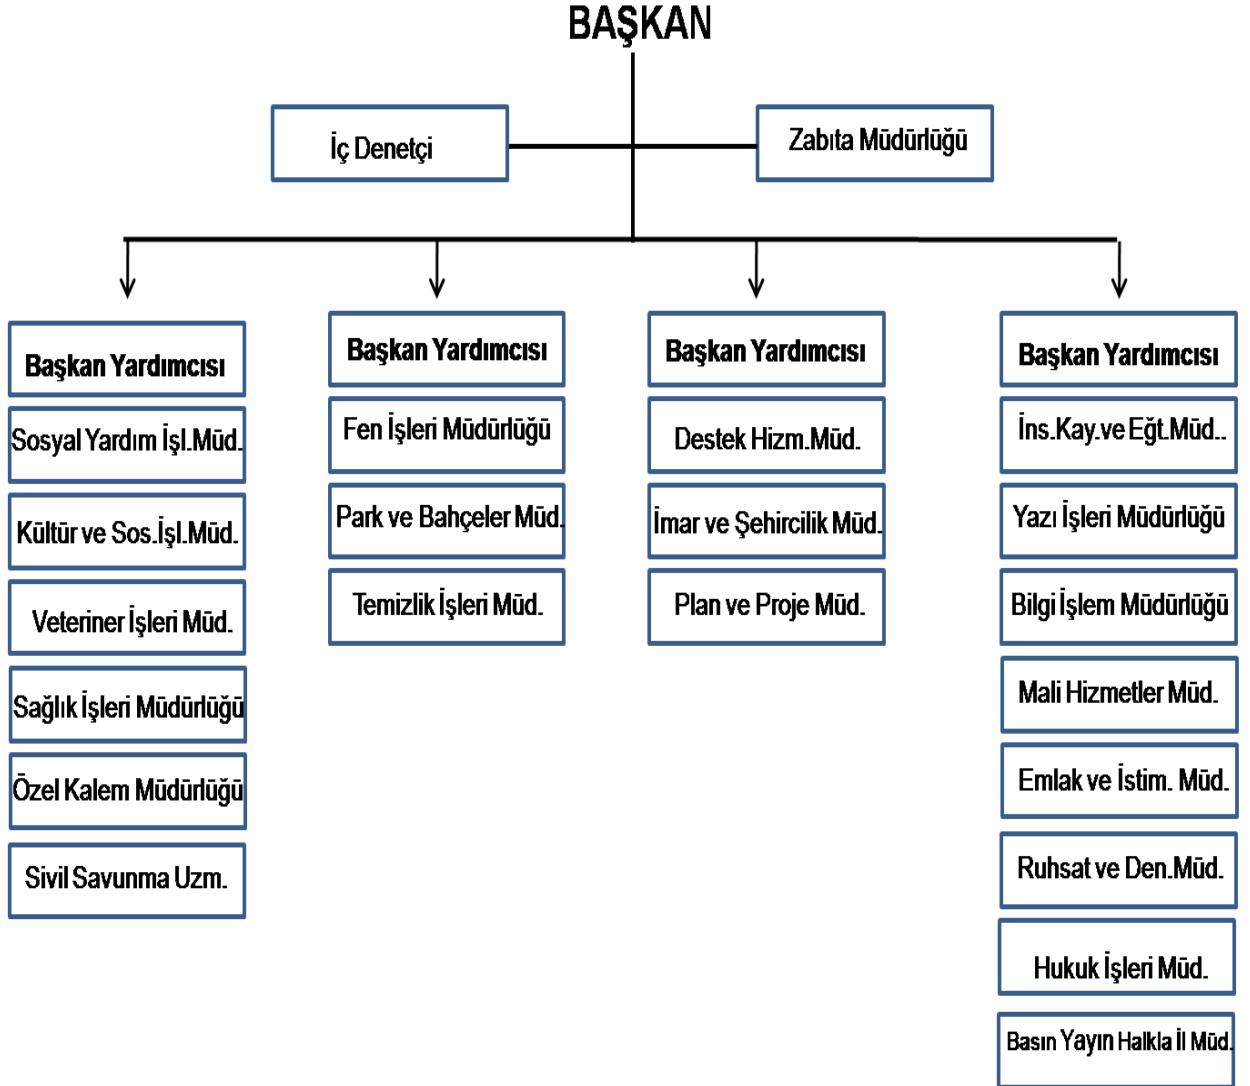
BAŞKAN

İç Denetçi

Zabıta Müdürlüğü

Başkan Yardımcısı

Sosyal Yardım İşl.Müd.

Kültür ve Sos.İşl.Müd.

Veteriner İşleri Müd.

Sağlık İşleri Müdürlüğü

Özel Kalem Müdürlüğü

Sivil Savunma Uzm.

Başkan Yardımcısı

Fen İşleri Müdürlüğü

Park ve Bahçeler Müd.

Temizlik İşleri Müd.

Başkan Yardımcısı

Destek Hizm.Müd.

İmar ve Şehircilik Müd.

Plan ve Proje Müd.

Başkan Yardımcısı

İns.Kay.ve Eğt.Müd..

Yazı İşleri Müdürlüğü

Bilgi İşlem Müdürlüğü

Mali Hizmetler Müd.

Emlak ve İstim. Müd.

Ruhsat ve Den.Müd.

Hukuk İşleri Müd.

Basın Yayın Halkla İl Müd.